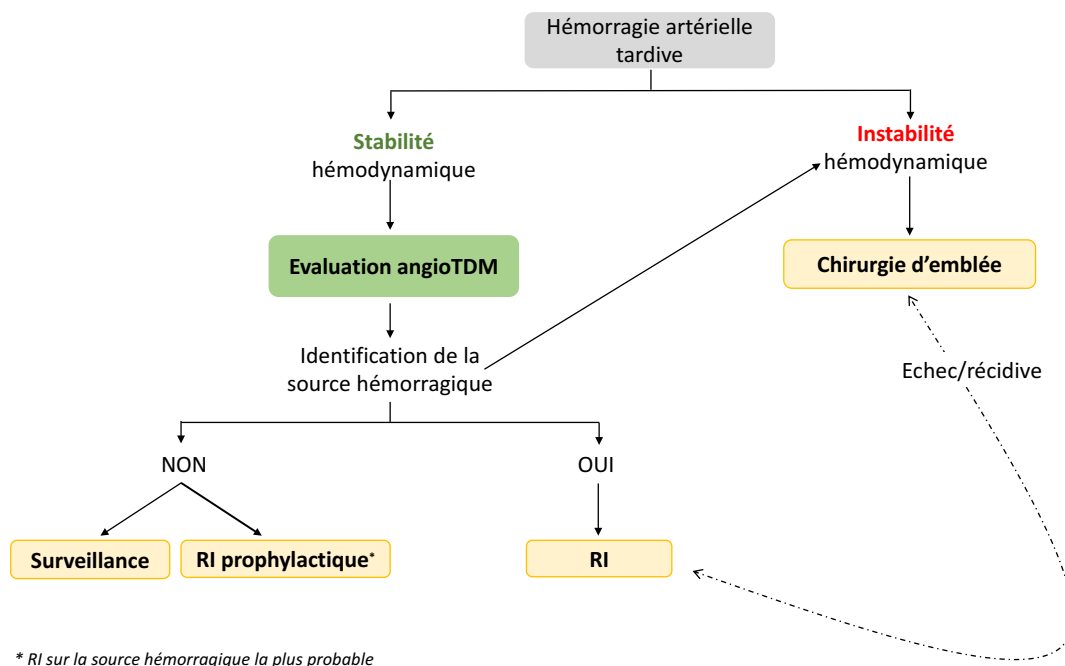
Hémorragie artérielle tardive

Stabilité hémodynamique

Instabilité hémodynamique

Evaluation angioTDM

Chirurgie d'emblée

Identification de la source hémorragique

Echec/récidive

NON

OUI

Surveillance

RI prophylactique*

RI

* RI sur la source hémorragique la plus probable